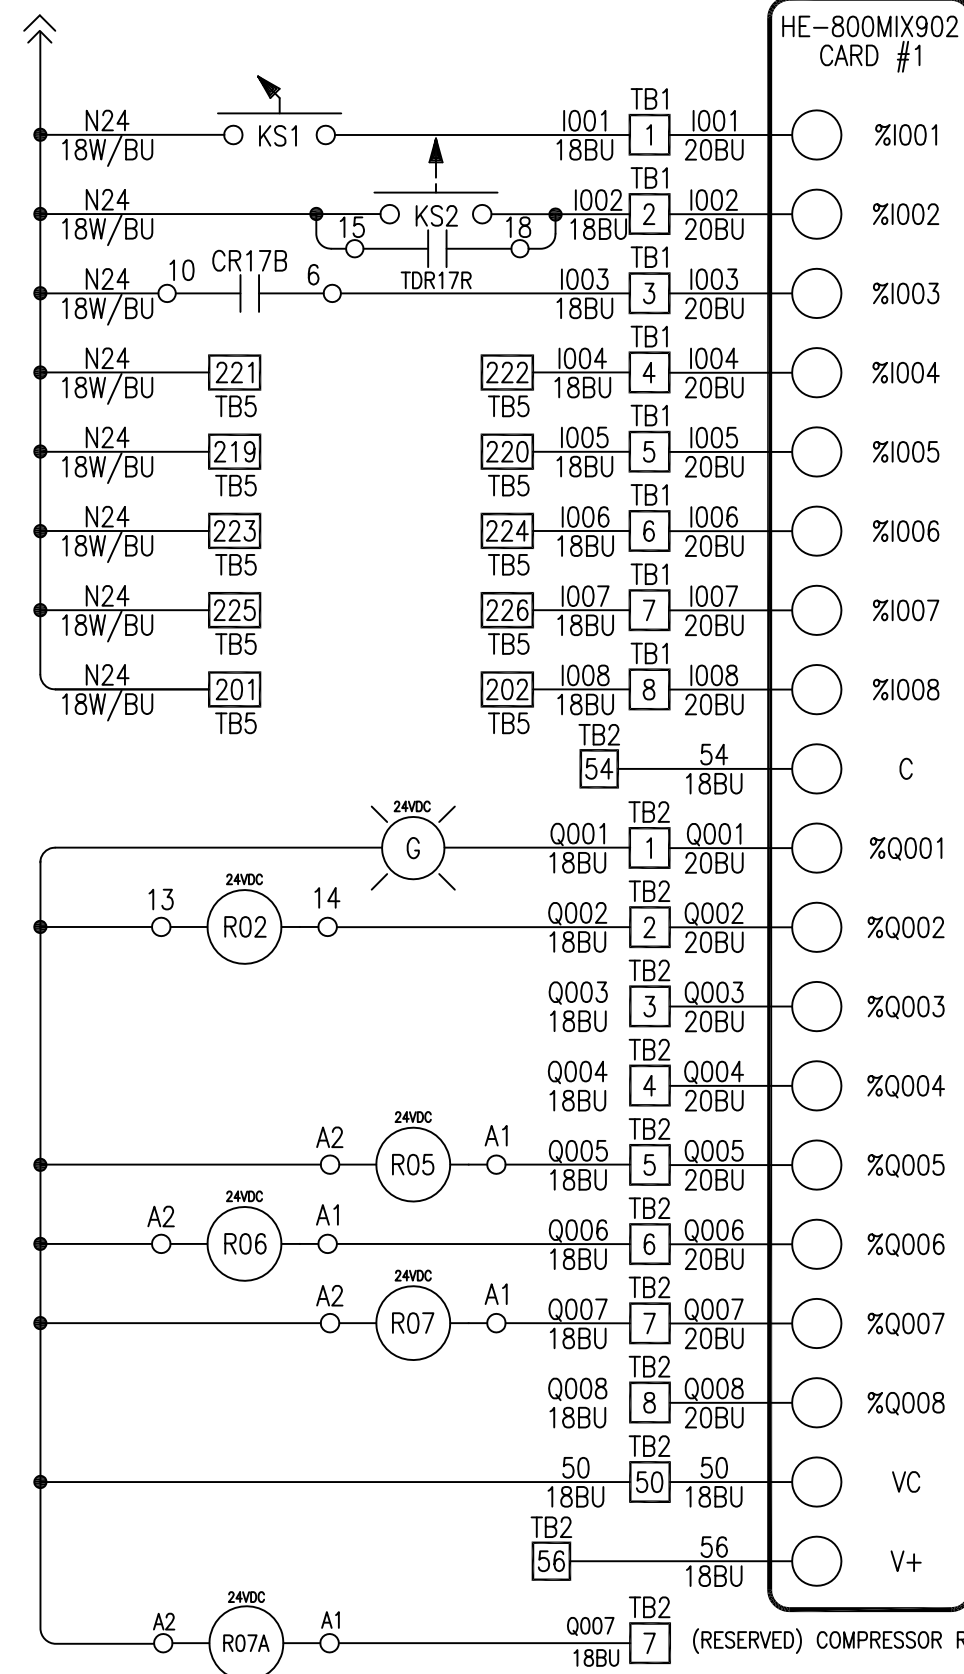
HE-800MIX902
CARD #1

N24
18W/BU
KS1
I001
18BU
TB1
1
I001
20BU
%I001

N24
18W/BU
KS2
15
18
TDR17R
I002
18BU
TB1
2
I002
20BU
%I002

N24
18W/BU
10
CR17B
6
I003
18BU
TB1
3
I003
20BU
%I003

N24
18W/BU
221
TB5
222
TB5
I004
18BU
TB1
4
I004
20BU
%I004

N24
18W/BU
219
TB5
220
TB5
I005
18BU
TB1
5
I005
20BU
%I005

N24
18W/BU
223
TB5
224
TB5
I006
18BU
TB1
6
I006
20BU
%I006

N24
18W/BU
225
TB5
226
TB5
I007
18BU
TB1
7
I007
20BU
%I007

N24
18W/BU
201
TB5
202
TB5
I008
18BU
TB1
8
I008
20BU
%I008

TB2
54
54
18BU
C

24VDC
G
Q001
18BU
TB2
1
Q001
20BU
%Q001

13
24VDC
R02
14
Q002
18BU
TB2
2
Q002
20BU
%Q002

Q003
18BU
TB2
3
Q003
20BU
%Q003

Q004
18BU
TB2
4
Q004
20BU
%Q004

A2
24VDC
R05
A1
Q005
18BU
TB2
5
Q005
20BU
%Q005

A2
24VDC
R06
A1
Q006
18BU
TB2
6
Q006
20BU
%Q006

A2
24VDC
R07
A1
Q007
18BU
TB2
7
Q007
20BU
%Q007

Q008
18BU
TB2
8
Q008
20BU
%Q008

50
18BU
TB2
50
50
18BU
VC

TB2
56
56
18BU
V+

A2
24VDC
R07A
A1
Q007
18BU
TB2
7
(RESERVED) COMPRESSOR R